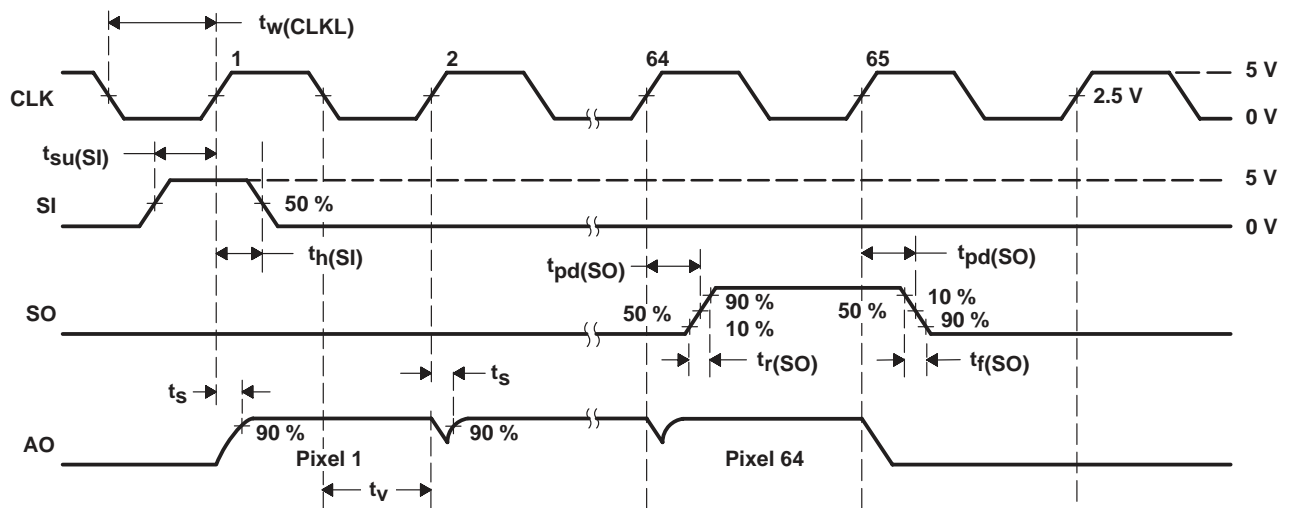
$t_{w(CLKL)}$

1

2

64

65

5 V

CLK

2.5 V

0 V

$t_{su(SI)}$

5 V

SI

50 %

0 V

$t_{h(SI)}$

$t_{pd(SO)}$

$t_{pd(SO)}$

90 %

10 %

SO

50 %

50 %

90 %

10 %

$t_{r(SO)}$

$t_{f(SO)}$

$t_S$

$t_S$

AO

90 %

90 %

Pixel 1

Pixel 64

$t_V$